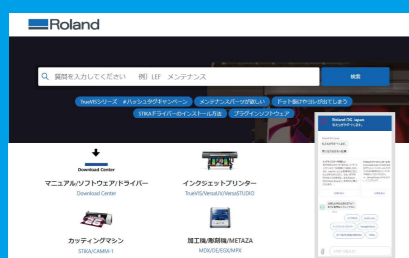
Roland

質問を入力してください　例）LEF　メンテナンス

検索

TrueVISシリーズ　#ハッシュタグキャンペーン　メンテナンスパーツが欲しい　ドット抜けやヨレが出てしまう　STIKAドライバーのインストール方法　プラグインソフトウェア

Download Center
マニュアル/ソフトウェア/ドライバー
Download Center

インクジェットプリンター
TrueVIS/VersaUV/VersaSTUDIO

カッティングマシン
STIKA/CAMM-1

加工機/彫刻機/METAZA
MDX/DE/EGX/MPX

Roland DG Japan
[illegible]

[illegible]